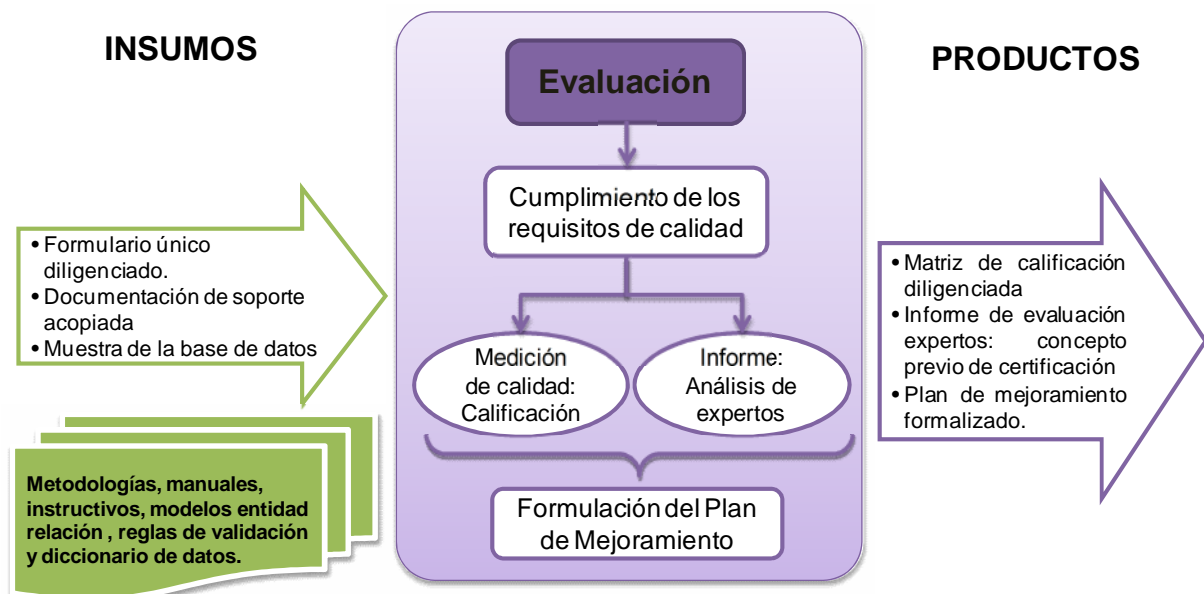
INSUMOS

Evaluación

PRODUCTOS

Cumplimiento de los requisitos de calidad

• Formulario único diligenciado.
• Documentación de soporte acopiada
• Muestra de la base de datos

• Matriz de calificación diligenciada
• Informe de evaluación expertos: concepto previo de certificación
• Plan de mejoramiento formalizado.

Medición de calidad: Calificación

Informe: Análisis de expertos

Metodologías, manuales, instructivos, modelos entidad relación , reglas de validación y diccionario de datos.

Formulación del Plan de Mejoramiento